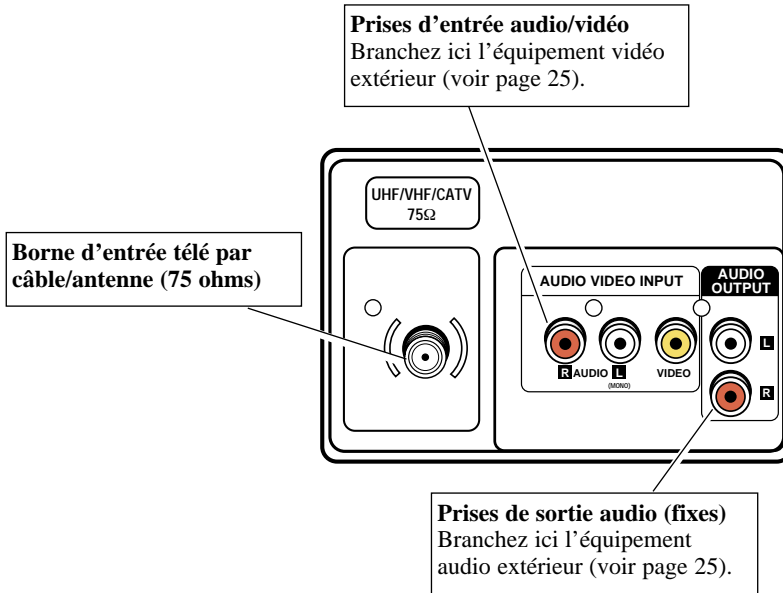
**Prises d'entrée audio/vidéo**
Branchez ici l'équipement vidéo extérieur (voir page 25).

UHF/VHF/CATV
75Ω

**Borne d'entrée télé par câble/antenne (75 ohms)**

AUDIO VIDEO INPUT

AUDIO OUTPUT

R AUDIO L (MONO) VIDEO

L

R

**Prises de sortie audio (fixes)**
Branchez ici l'équipement audio extérieur (voir page 25).